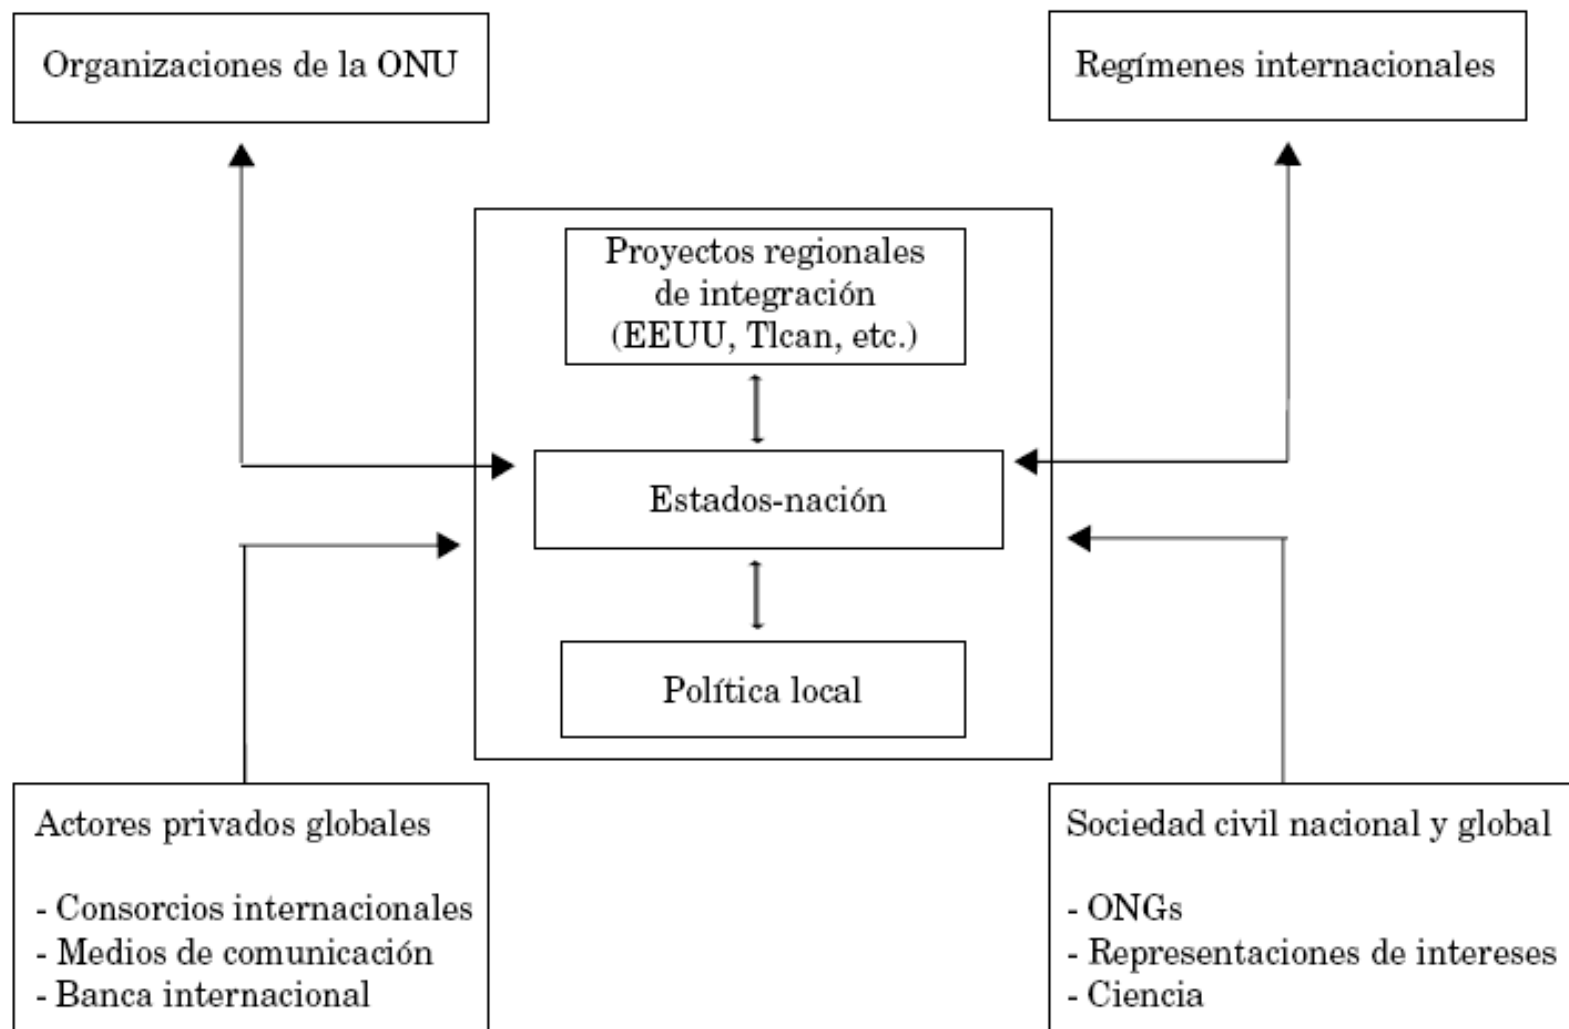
Organizaciones de la ONU

Regímenes internacionales

Proyectos regionales de integración (EEUU, Tlcan, etc.)

Estados-nación

Política local

Actores privados globales

- Consorcios internacionales
- Medios de comunicación
- Banca internacional

Sociedad civil nacional y global

- ONGs
- Representaciones de intereses
- Ciencia